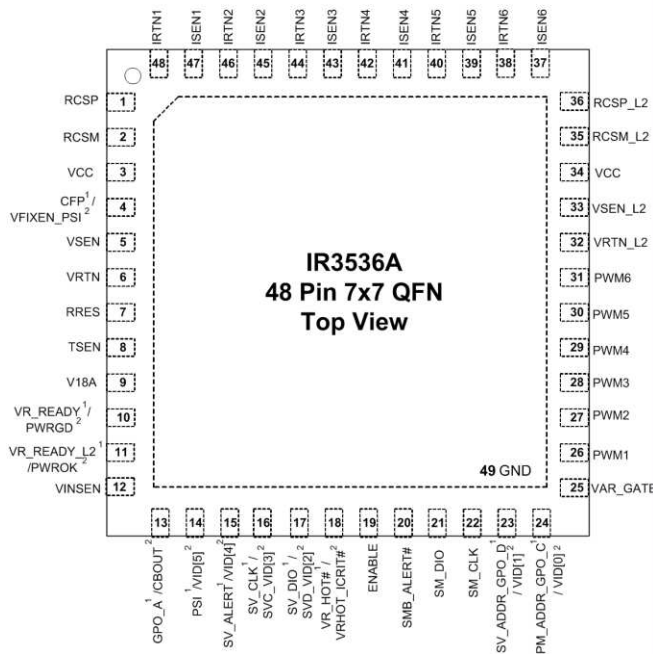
IRTN1 48
ISEN1 47
IRTN2 46
ISEN2 45
IRTN3 44
ISEN3 43
IRTN4 42
ISEN4 41
IRTN5 40
ISEN5 39
IRTN6 38
ISEN6 37

RCSP 1
RCSM 2
VCC 3
$CFP^1$ / $VFIXEN\_PSI^2$ 4
VSEN 5
VRTN 6
RRES 7
TSEN 8
V18A 9
$VR\_READY^1$/ $PWRGD^2$ 10
$VR\_READY\_L2^1$ /$PWROK^2$ 11
VINSEN 12

36 RCSP_L2
35 RCSM_L2
34 VCC
33 VSEN_L2
32 VRTN_L2
31 PWM6
30 PWM5
29 PWM4
28 PWM3
27 PWM2
26 PWM1
25 VAR_GATE

IR3536A
48 Pin 7x7 QFN
Top View

49 GND

13 $GPO\_A^1$ /$CBOUT^2$
14 $PSI^1$ /$VID[5]^2$
15 $SV\_ALERT^1$ /$VID[4]^2$
16 $SV\_CLK^1$ / $SVC\_VID[3]^2$
17 $SV\_DIO^1$ / $SVD\_VID[2]^2$
18 $VR\_HOT\#^1$ / $VRHOT\_ICRIT\#^2$
19 ENABLE
20 SMB_ALERT#
21 SM_DIO
22 SM_CLK
23 $SV\_ADDR\_GPO\_D^1$ / $VID[1]^2$
24 $PM\_ADDR\_GPO\_C^1$ / $VID[0]^2$